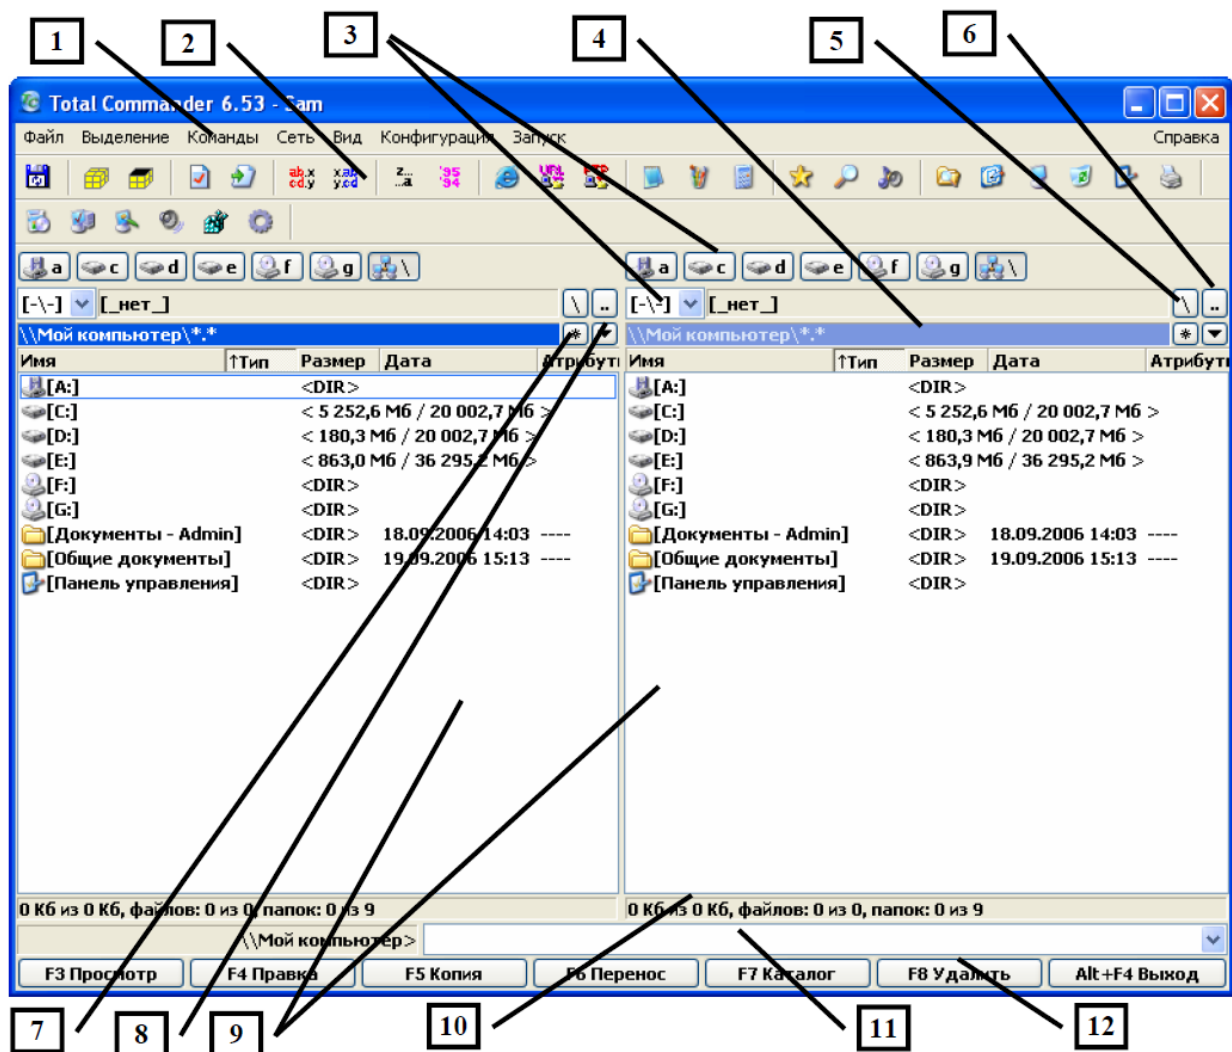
1 2 3 4 5 6

Total Commander 6.53 - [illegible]am

Файл Выделение Ко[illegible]нды Сеть Вид Конфигураци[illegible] За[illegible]ск Справка

a c d e f g \

a c d e f g \

[-\-] [_нет_] \ ..

[-\-] [_нет_] \ ..

\\Мой компьютер\*.* *

\\Мой компьютер\*.* *

| Имя | ↑Тип | Размер | Дата | Атрибуты |
|---|---|---|---|---|
| [A:] | | <DIR> | | |
| [C:] | | < 5 252,6 Мб / 20 002,7 Мб > | | |
| [D:] | | < 180,3 Мб / 20 002,7 Мб > | | |
| [E:] | | < 863,0 Мб / 36 295,2 Мб > | | |
| [F:] | | <DIR> | | |
| [G:] | | <DIR> | | |
| [Документы - Admin] | | <DIR> | 18.09.2006 14:03 | ---- |
| [Общие документы] | | <DIR> | 19.09.2006 15:13 | ---- |
| [Панель управления] | | <DIR> | | |

| Имя | ↑Тип | Размер | Дата | Атрибуты |
|---|---|---|---|---|
| [A:] | | <DIR> | | |
| [C:] | | < 5 252,6 Мб / 20 002,7 Мб > | | |
| [D:] | | < 180,3 Мб / 20 002,7 Мб > | | |
| [E:] | | < 863,9 Мб / 36 295,2 Мб > | | |
| [F:] | | <DIR> | | |
| [G:] | | <DIR> | | |
| [Документы - Admin] | | <DIR> | 18.09.2006 14:03 | ---- |
| [Общие документы] | | <DIR> | 19.09.2006 15:13 | ---- |
| [Панель управления] | | <DIR> | | |

0 Кб из 0 Кб, файлов: 0 из 0, папок: 0 из 9

0 Кб из 0 Кб, файлов: 0 из 0, папок: 0 из 9

\\Мой компьютер>

F3 Просмотр F4 Правка F5 Копия F6 Перенос F7 Каталог F8 Удалить Alt+F4 Выход

7 8 9 10 11 12